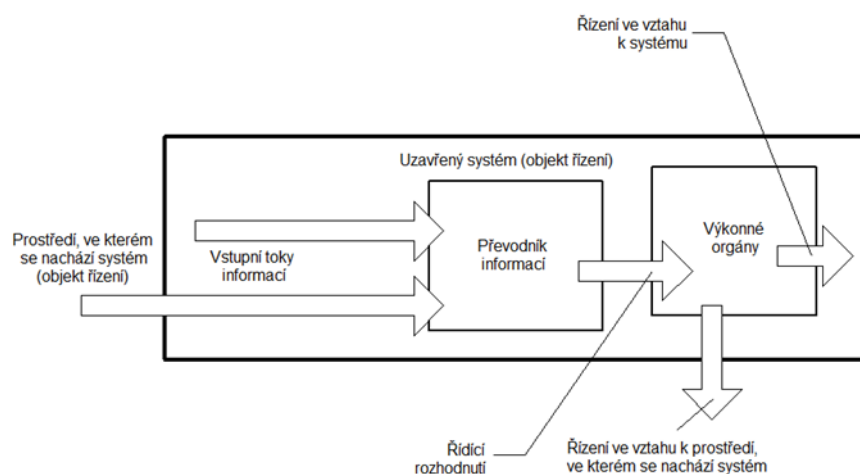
Řízení ve vztahu k systému

Uzavřený systém (objekt řízení)

Prostředí, ve kterém se nachází systém (objekt řízení)

Vstupní toky informací

Převodník informací

Výkonné orgány

Řídicí rozhodnutí

Řízení ve vztahu k prostředí, ve kterém se nachází systém